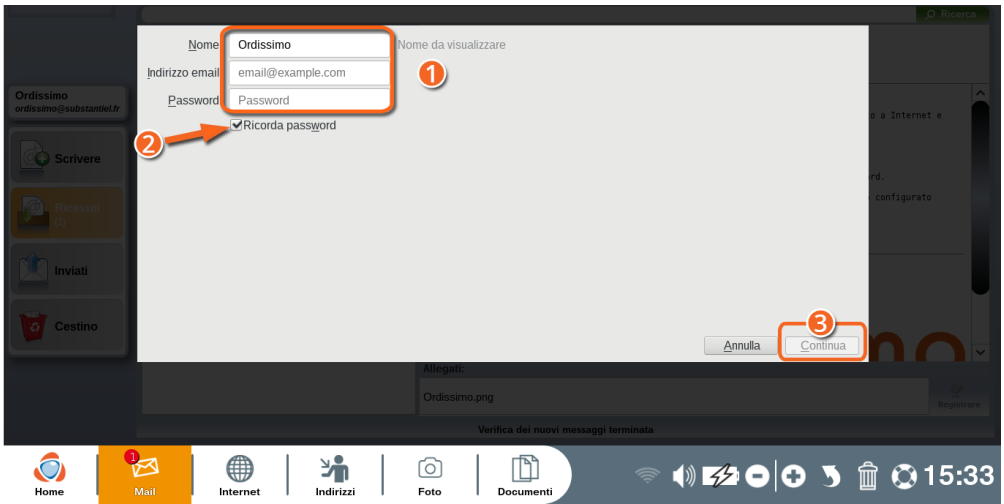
Ricerca

Nome Ordissimo Nome da visualizzare
Indirizzo email email@example.com
Password Password
1
2
Ricorda password

Ordissimo
ordissimo@substantiel.fr

Scrivere
Ricevuti (1)
Inviati
Cestino

o a Internet e
rd.
configurato

3
Annulla Continua

Allegati:
Ordissimo.png
Registrare

Verifica dei nuovi messaggi terminata

Home
1
Mail
Internet
Indirizzi
Foto
Documenti
15:33